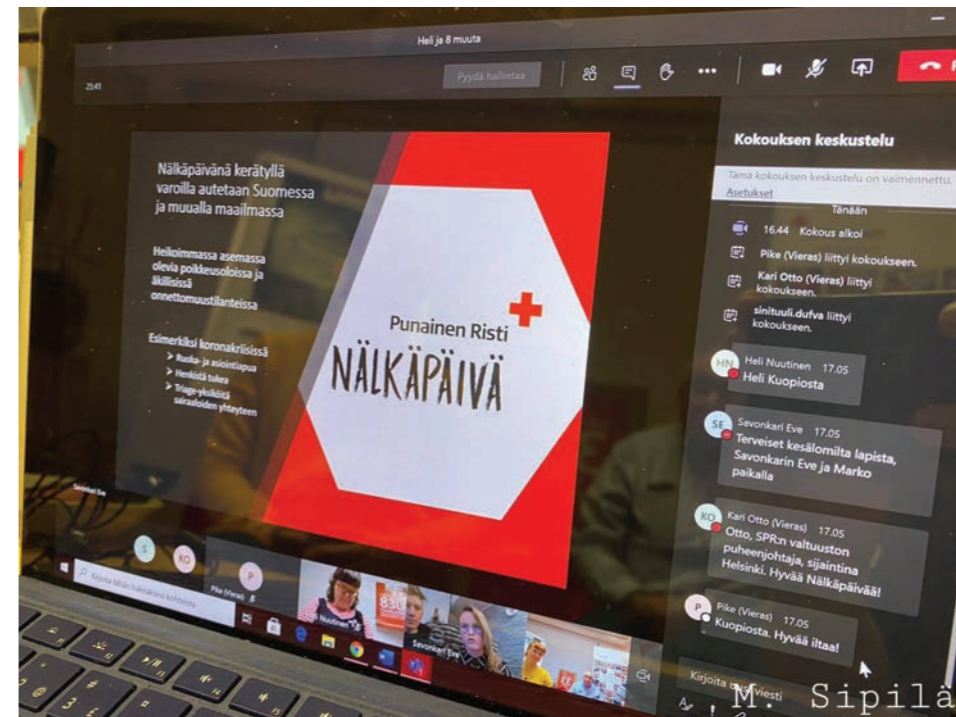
Heli ja 8 muuta

25:41

Pyydä hallintaa

Nälkäpäivänä kerätyllä varoilla autetaan Suomessa ja muualla maailmassa

Heikoimmassa asemassa olevia poikkeusoloissa ja äkillisissä onnettomuustilanteissa

Esimerkiksi koronakriisissä
➤ Ruoka- ja asiointiapua
➤ Henkistä tukea
➤ Triage-yksiköitä sairaaloiden yhteyteen

Punainen Risti

NÄLKÄPÄIVÄ

Savonkari Eve

S KO

P
Pike (Vieras)

Kirjoita tähän hakeaksesi kohteita

Nuutinen

Savonkari Eve

Kokouksen keskustelu

Tämä kokouksen keskustelu on vaimennettu.
Asetukset

Tänään

16.44 Kokous alkoi

Pike (Vieras) liittyi kokoukseen.

Kari Otto (Vieras) liittyi kokoukseen.

sinituuli.dufva liittyi kokoukseen.

HN Heli Nuutinen 17.05
Heli Kuopiosta

SE Savonkari Eve 17.05
Terveiset kesälomilta lapista, Savonkarin Eve ja Marko paikalla

KO Kari Otto (Vieras) 17.05
Otto, SPR:n valtuuston puheenjohtaja, sijaintina Helsinki. Hyvää Nälkäpäivää!

P Pike (Vieras) 17.05
Kuopiosta. Hyvää iltaa!

Kirjoita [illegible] viesti

M. Sipilä